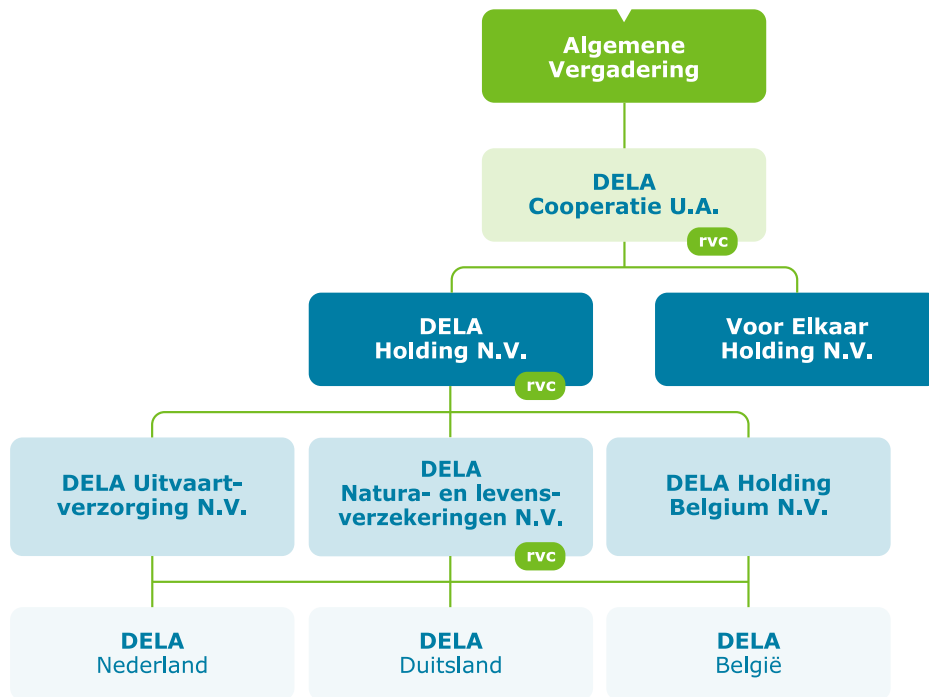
Algemene Vergadering

DELA Cooperatie U.A.

rvc

DELA Holding N.V.

rvc

Voor Elkaar Holding N.V.

DELA Uitvaartverzorging N.V.

DELA Natura- en levensverzekeringen N.V.

rvc

DELA Holding Belgium N.V.

DELA Nederland

DELA Duitsland

DELA België